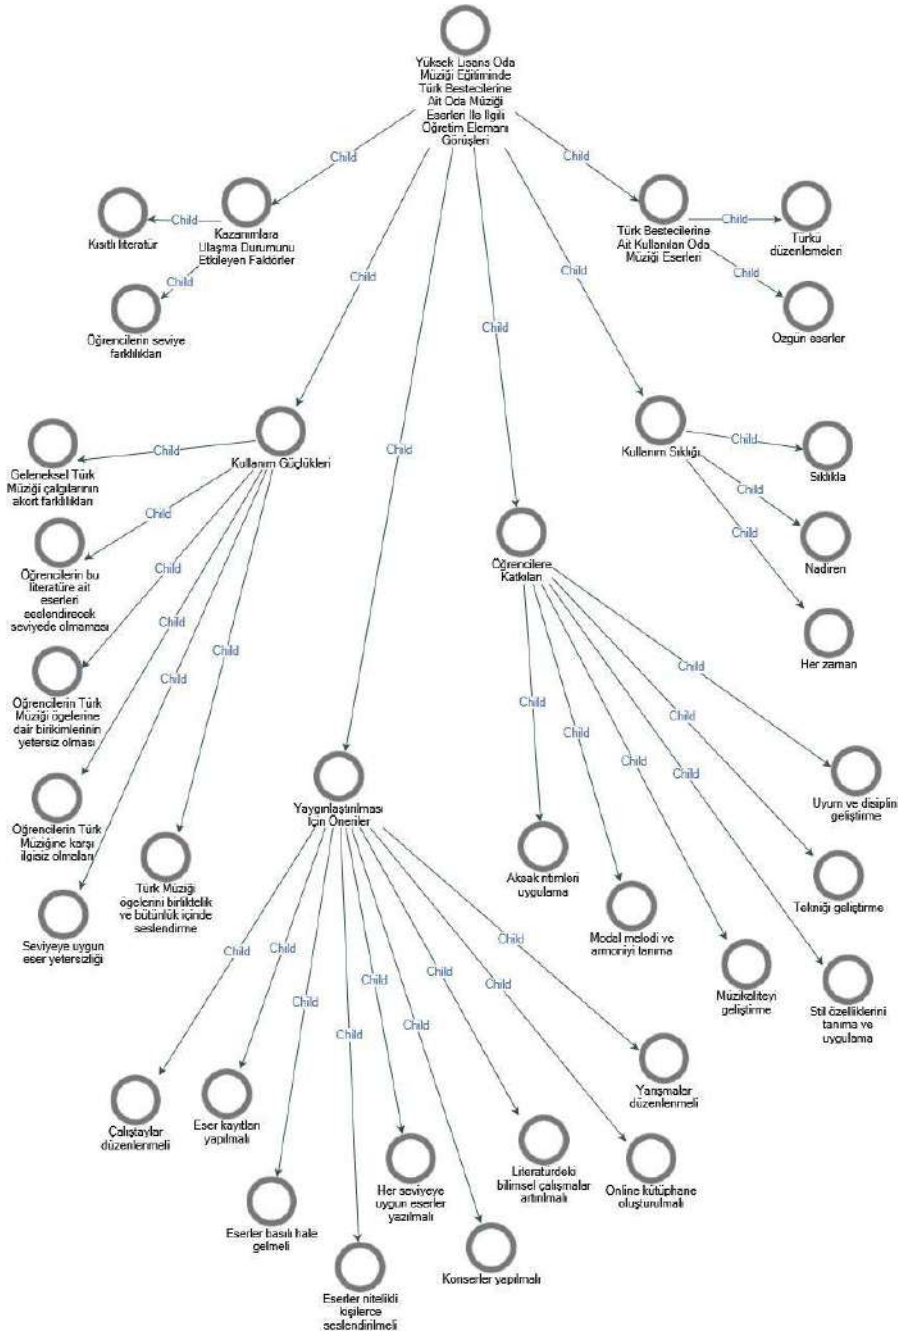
Yüksek Lisans Oda Müziği Eğitiminde Türk Bestecilerine Ait Oda Müziği Eserleri İle İlgili Öğretim Elemanı Görüşleri

Child

Kazanımlara Ulaşma Durumunu Etkileyen Faktörler

Child

Kısıtlı literatür

Child

Öğrencilerin seviye farklılıkları

Child

Türk Bestecilerine Ait Kullanılan Oda Müziği Eserleri

Child

Türkü düzenlemeleri

Child

Özgün eserler

Child

Child

Child

Kullanım Güçlükleri

Child

Geleneksel Türk Müziği çalgılarının akort farklılıkları

Child

Öğrencilerin bu literatüre ait eserleri seslendirecek seviyede olmaması

Child

Öğrencilerin Türk Müziği ögelerine dair birikimlerinin yetersiz olması

Child

Öğrencilerin Türk Müziğine karşı ilgisiz olmaları

Child

Seviyeye uygun eser yetersizliği

Child

Türk Müziği ögelerini birliktelik ve bütünlük içinde seslendirme

Kullanım Sıklığı

Child

Sıklıkla

Child

Nadiren

Child

Her zaman

Öğrencilere Katkıları

Child

Aksak ritimleri uygulama

Child

Modal melodi ve armoniyi tanıma

Child

Müzikaliteyi geliştirme

Child

Stil özelliklerini tanıma ve uygulama

Child

Tekniği geliştirme

Child

Uyum ve disiplini geliştirme

Yaygınlaştırılması İçin Öneriler

Child

Çalıştaylar düzenlenmeli

Child

Eser kayıtları yapılmalı

Child

Eserler basılı hale gelmeli

Child

Eserler nitelikli kişilerce seslendirilmeli

Child

Her seviyeye uygun eserler yazılmalı

Child

Konserler yapılmalı

Child

Literatürdeki bilimsel çalışmalar artırılmalı

Child

Online kütüphane oluşturulmalı

Child

Yarışmalar düzenlenmeli